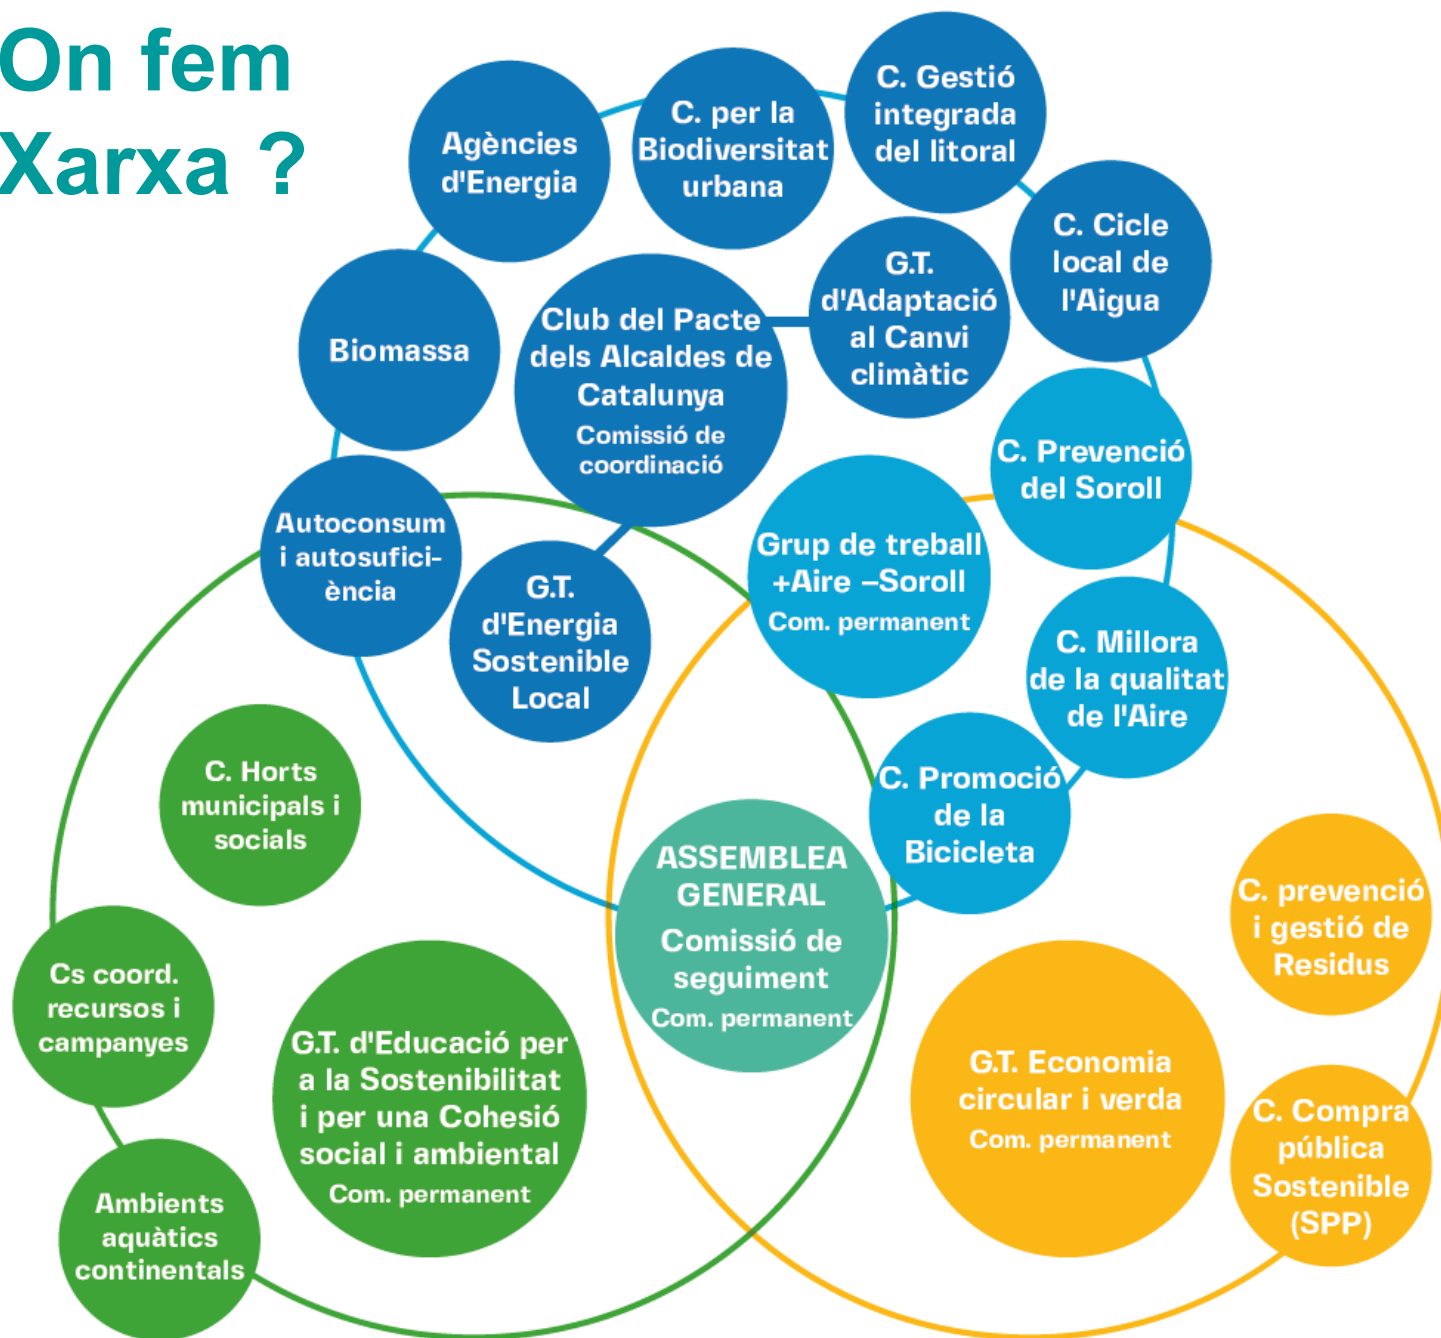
On fem Xarxa ?

Agències d'Energia

C. per la Biodiversitat urbana

C. Gestió integrada del litoral

C. Cicle local de l'Aigua

Biomassa

Club del Pacte dels Alcaldes de Catalunya
Comissió de coordinació

G.T. d'Adaptació al Canvi climàtic

C. Prevenció del Soroll

Autoconsum i autosuficiència

G.T. d'Energia Sostenible Local

Grup de treball +Aire –Soroll
Com. permanent

C. Millora de la qualitat de l'Aire

C. Horts municipals i socials

C. Promoció de la Bicicleta

ASSEMBLEA GENERAL
Comissió de seguiment
Com. permanent

C. prevenció i gestió de Residus

Cs coord. recursos i campanyes

G.T. d'Educació per a la Sostenibilitat i per una Cohesió social i ambiental
Com. permanent

G.T. Economia circular i verda
Com. permanent

C. Compra pública Sostenible (SPP)

Ambients aquàtics continentals